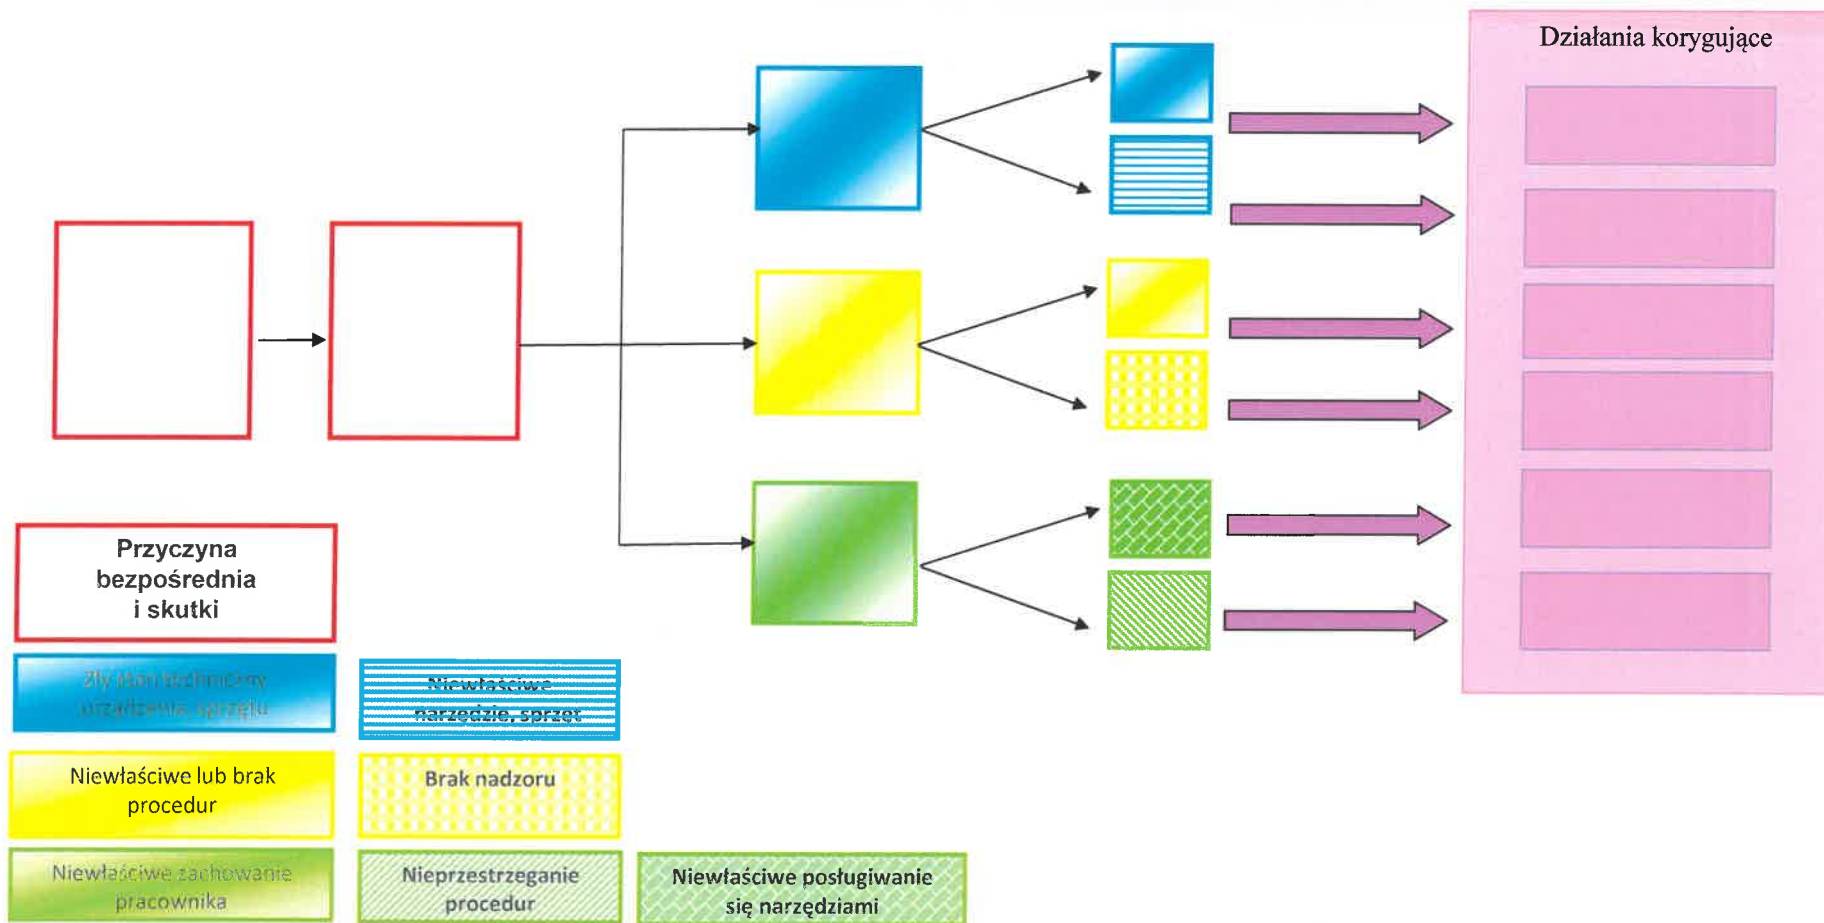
Działania korygujące

Przyczyna bezpośrednia i skutki

Zły stan techniczny urządzenia, sprzętu

Niewłaściwe narzędzie, sprzęt

Niewłaściwe lub brak procedur

Brak nadzoru

Niewłaściwe zachowanie pracownika

Nieprzestrzeganie procedur

Niewłaściwe posługiwanie się narzędziami